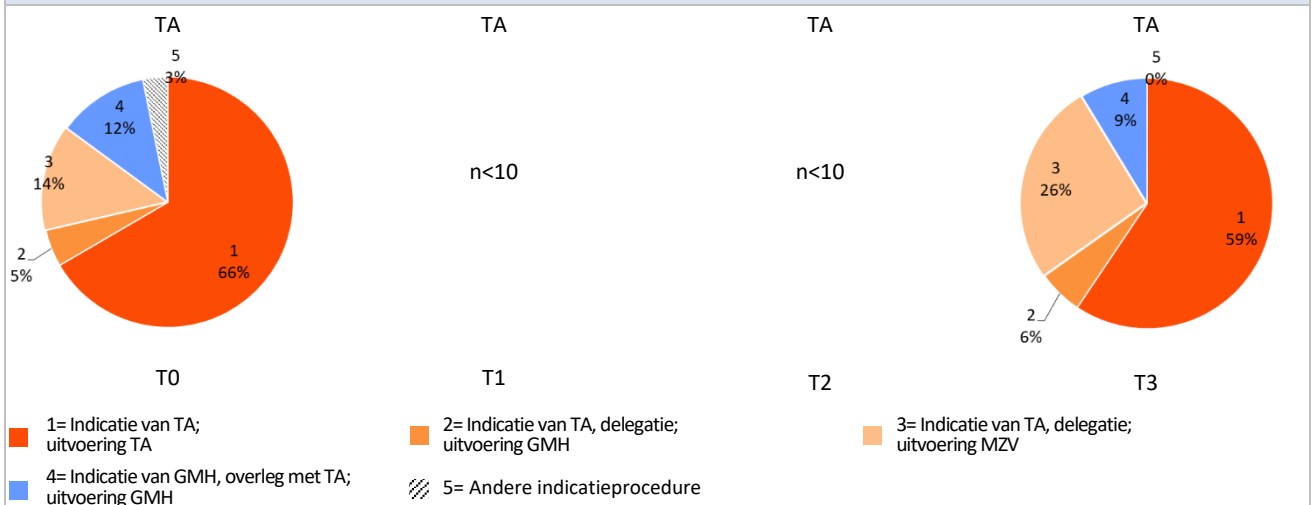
TA

5
3%

4
12%

3
14%

2
5%

1
66%

T0

TA

n<10

T1

TA

n<10

T2

TA

5
0%

4
9%

3
26%

1
59%

2
6%

T3

1= Indicatie van TA; uitvoering TA

2= Indicatie van TA, delegatie; uitvoering GMH

3= Indicatie van TA, delegatie; uitvoering MZV

4= Indicatie van GMH, overleg met TA; uitvoering GMH

5= Andere indicatieprocedure